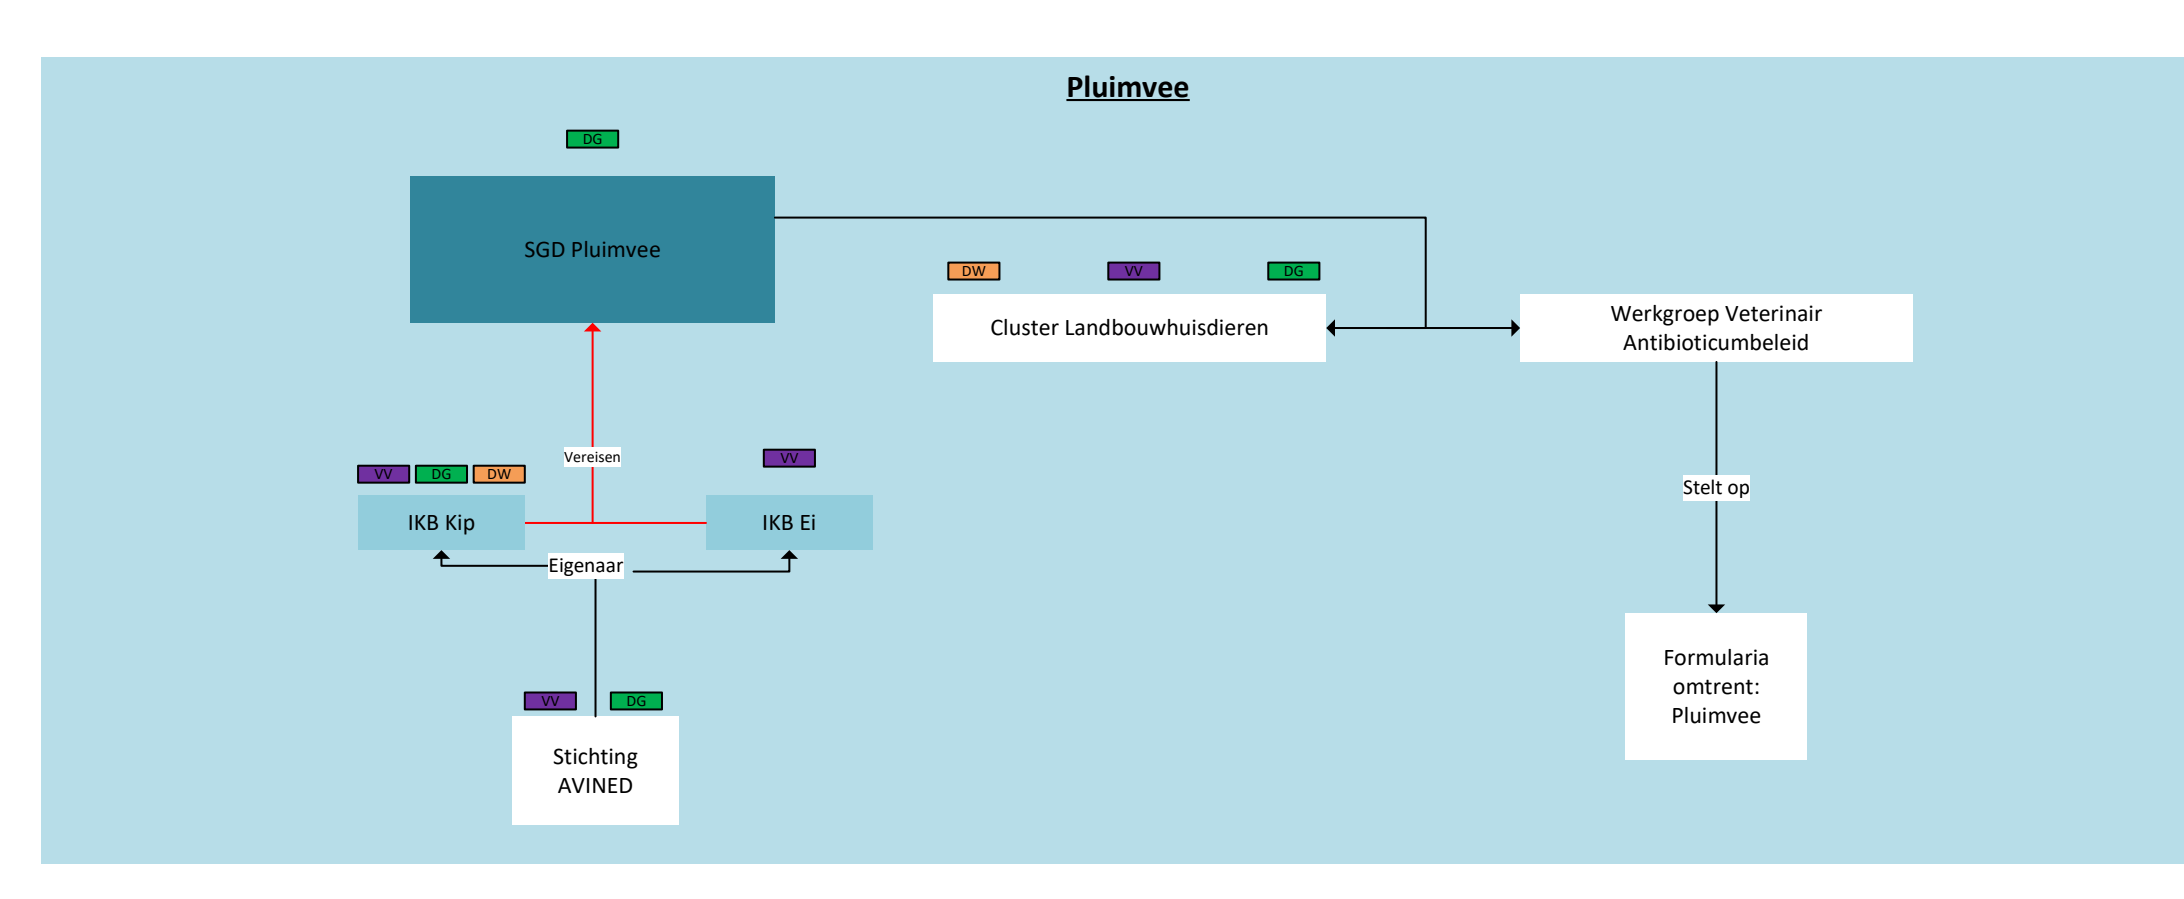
Pluimvee

DG

SGD Pluimvee

DW VV DG

Cluster Landbouwhuisdieren

Werkgroep Veterinair Antibioticumbeleid

Vereisen

VV DG DW

IKB Kip

VV

IKB Ei

Eigenaar

Stelt op

VV DG

Stichting AVINED

Formularia omtrent: Pluimvee